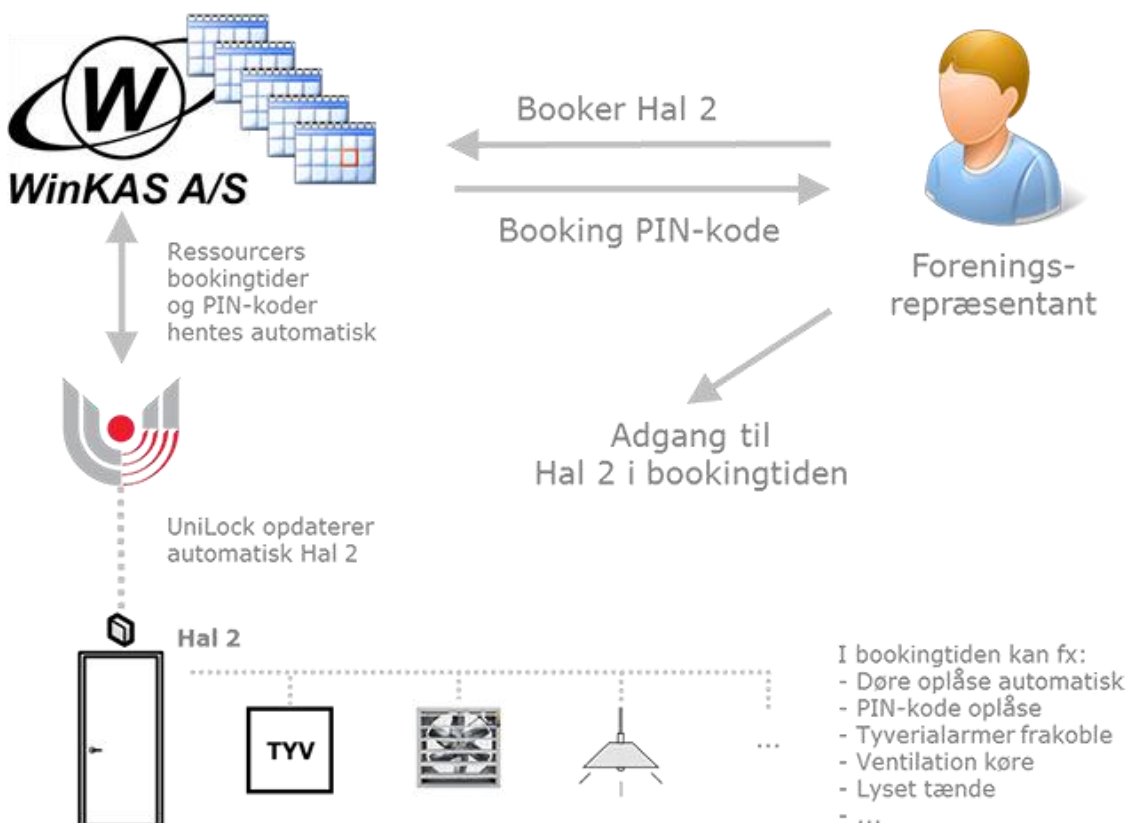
W
WinKAS A/S

Booker Hal 2

Booking PIN-kode

Forenings-
repræsentant

Ressourcers bookingtider og PIN-koder hentes automatisk

Adgang til
Hal 2 i bookingtiden

UniLock opdaterer automatisk Hal 2

Hal 2

TYV

...

I bookingtiden kan fx:
- Døre oplåse automatisk
- PIN-kode oplåse
- Tyverialarmer frakoble
- Ventilation køre
- Lyset tænde
- ...